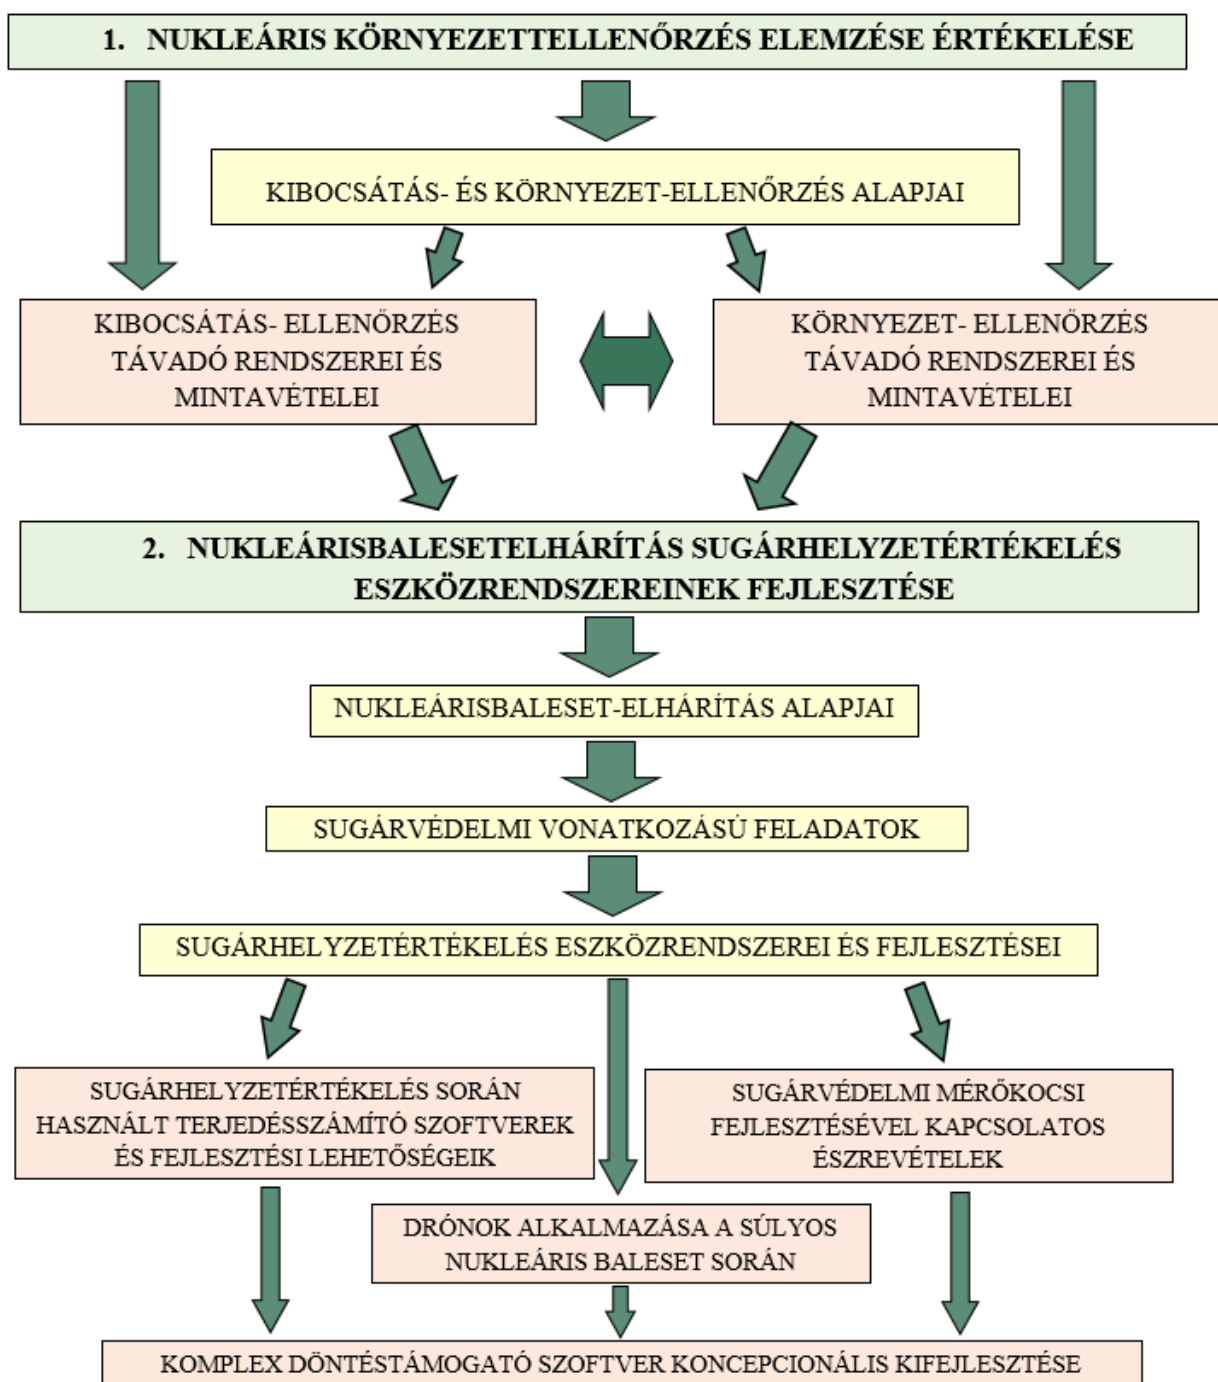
1. NUKLEÁRIS KÖRNYEZETTELLENŐRZÉS ELEMZÉSE ÉRTÉKELÉSE

KIBOCSÁTÁS- ÉS KÖRNYEZET-ELLENŐRZÉS ALAPJAI

KIBOCSÁTÁS- ELLENŐRZÉS TÁVADÓ RENDSZEREI ÉS MINTAVÉTELEI

KÖRNYEZET- ELLENŐRZÉS TÁVADÓ RENDSZEREI ÉS MINTAVÉTELEI

2. NUKLEÁRISBALESETELHÁRÍTÁS SUGÁRHELYZETÉRTÉKELÉS ESZKÖZRENDSZEREINEK FEJLESZTÉSE

NUKLEÁRISBALESET-ELHÁRÍTÁS ALAPJAI

SUGÁRVÉDELMI VONATKOZÁSÚ FELADATOK

SUGÁRHELYZETÉRTÉKELÉS ESZKÖZRENDSZEREI ÉS FEJLESZTÉSEI

SUGÁRHELYZETÉRTÉKELÉS SORÁN HASZNÁLT TERJEDÉSSZÁMÍTÓ SZOFTVEREK ÉS FEJLESZTÉSI LEHETŐSÉGEIK

SUGÁRVÉDELMI MÉRŐKOCSI FEJLESZTÉSÉVEL KAPCSOLATOS ÉSZREVÉTELEK

DRÓNOK ALKALMAZÁSA A SÚLYOS NUKLEÁRIS BALESET SORÁN

KOMPLEX DÖNTÉSTÁMOGATÓ SZOFTVER KONCEPCIONÁLIS KIFEJLESZTÉSE